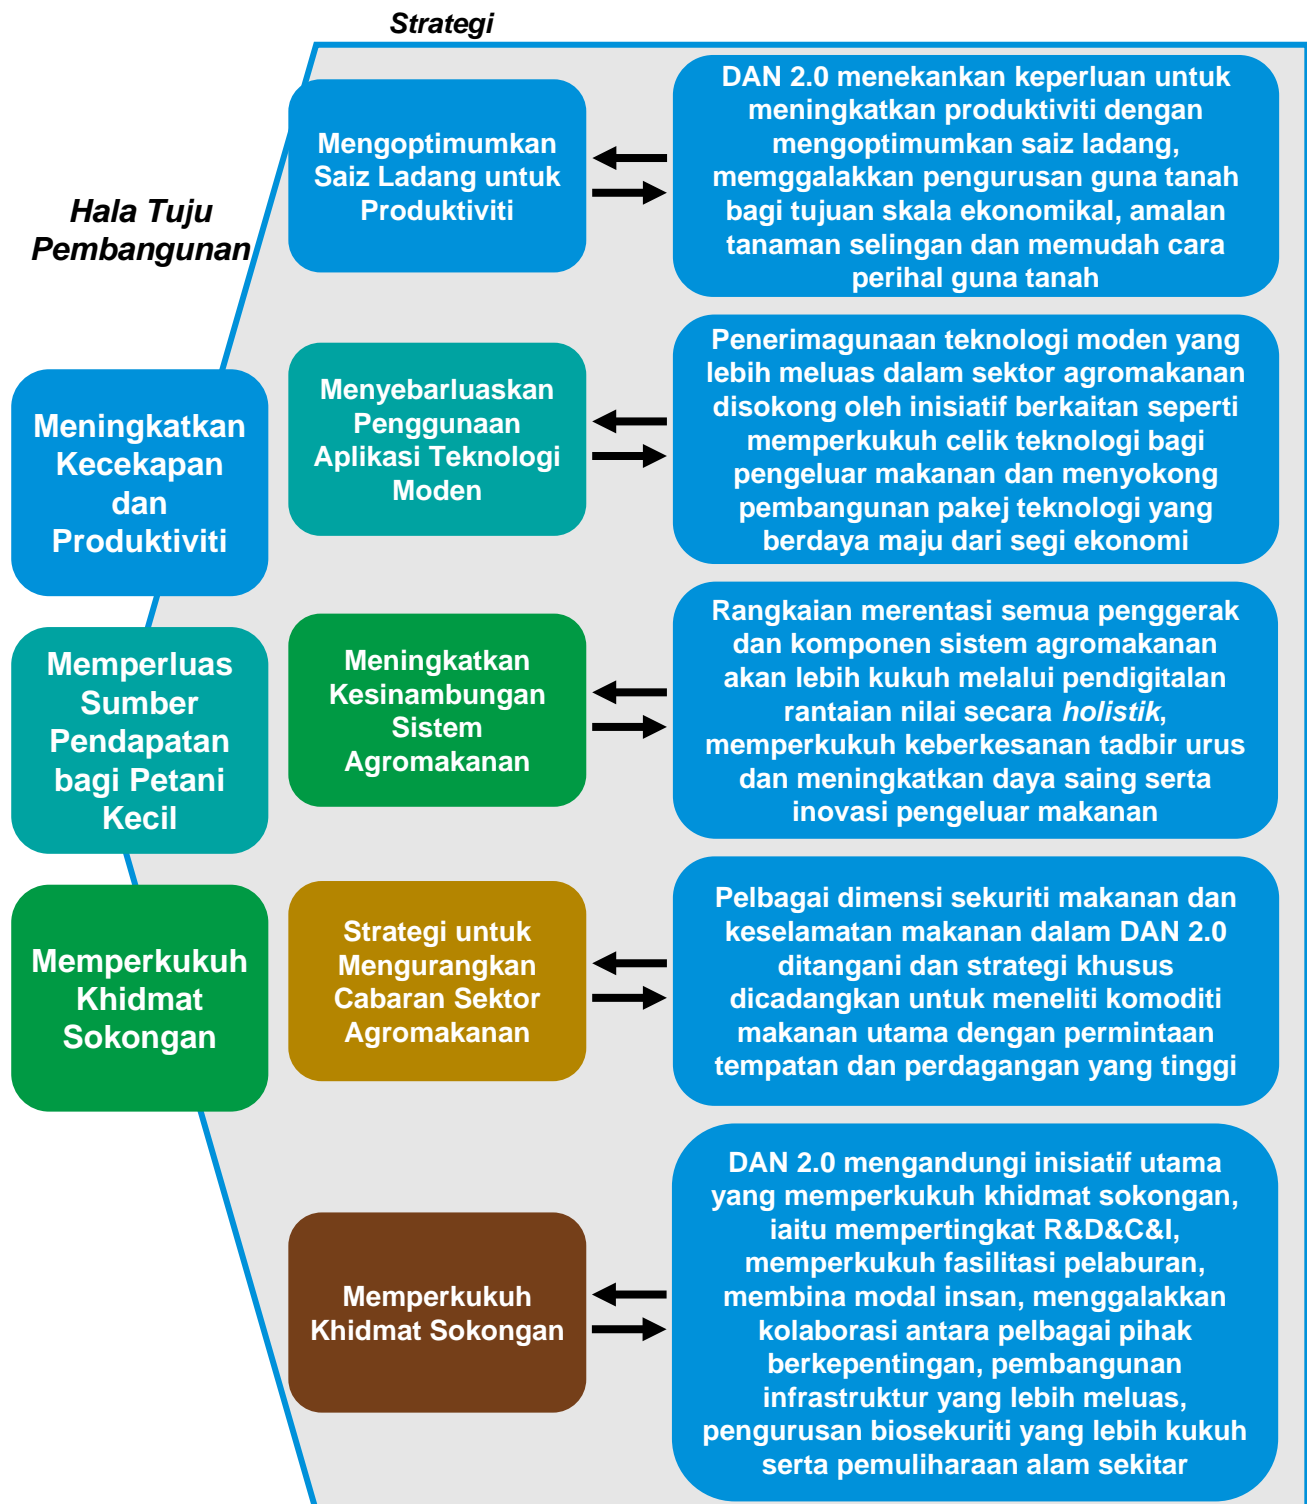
Strategi

Hala Tuju Pembangunan

Meningkatkan Kecekapan dan Produktiviti

Memperluas Sumber Pendapatan bagi Petani Kecil

Memperkukuh Khidmat Sokongan

Mengoptimumkan Saiz Ladang untuk Produktiviti

DAN 2.0 menekankan keperluan untuk meningkatkan produktiviti dengan mengoptimumkan saiz ladang, memggalakkan pengurusan guna tanah bagi tujuan skala ekonomikal, amalan tanaman selingan dan memudah cara perihal guna tanah

Menyebarluaskan Penggunaan Aplikasi Teknologi Moden

Penerimagunaan teknologi moden yang lebih meluas dalam sektor agromakanan disokong oleh inisiatif berkaitan seperti memperkukuh celik teknologi bagi pengeluar makanan dan menyokong pembangunan pakej teknologi yang berdaya maju dari segi ekonomi

Meningkatkan Kesinambungan Sistem Agromakanan

Rangkaian merentasi semua penggerak dan komponen sistem agromakanan akan lebih kukuh melalui pendigitalan rantaian nilai secara *holistik*, memperkukuh keberkesanan tadbir urus dan meningkatkan daya saing serta inovasi pengeluar makanan

Strategi untuk Mengurangkan Cabaran Sektor Agromakanan

Pelbagai dimensi sekuriti makanan dan keselamatan makanan dalam DAN 2.0 ditangani dan strategi khusus dicadangkan untuk meneliti komoditi makanan utama dengan permintaan tempatan dan perdagangan yang tinggi

Memperkukuh Khidmat Sokongan

DAN 2.0 mengandungi inisiatif utama yang memperkukuh khidmat sokongan, iaitu mempertingkat R&D&C&I, memperkukuh fasilitasi pelaburan, membina modal insan, menggalakkan kolaborasi antara pelbagai pihak berkepentingan, pembangunan infrastruktur yang lebih meluas, pengurusan biosekuriti yang lebih kukuh serta pemuliharaan alam sekitar